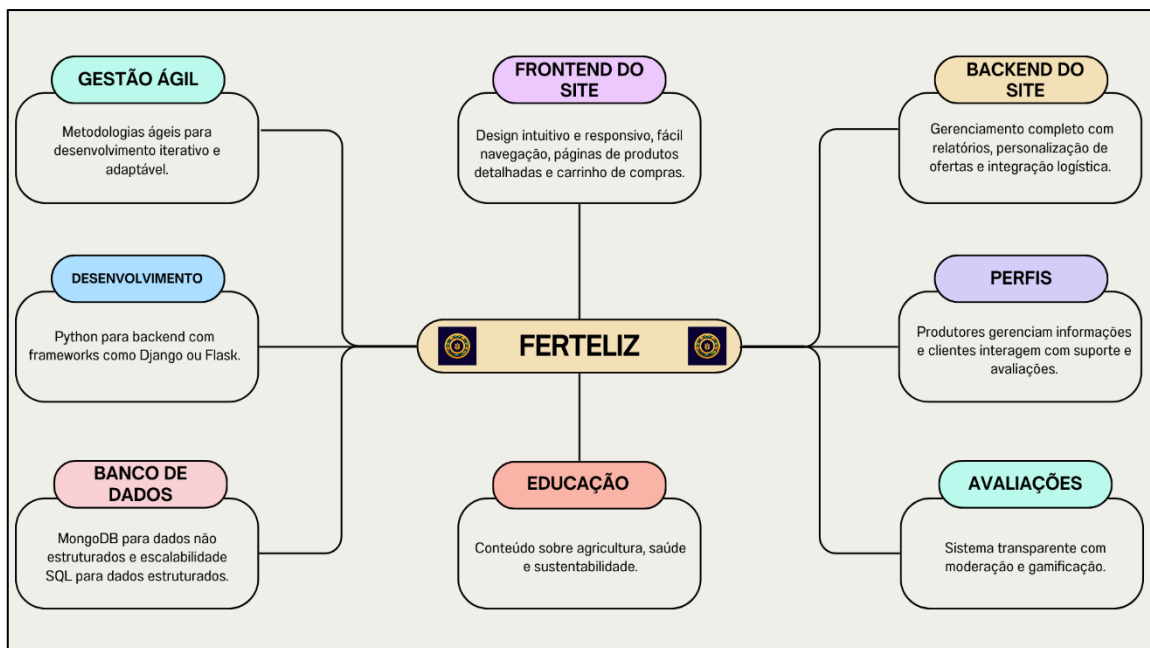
GESTÃO ÁGIL

Metodologias ágeis para desenvolvimento iterativo e adaptável.

FRONTEND DO SITE

Design intuitivo e responsivo, fácil navegação, páginas de produtos detalhadas e carrinho de compras.

BACKEND DO SITE

Gerenciamento completo com relatórios, personalização de ofertas e integração logística.

DESENVOLVIMENTO

Python para backend com frameworks como Django ou Flask.

FERTELIZ

PERFIS

Produtores gerenciam informações e clientes interagem com suporte e avaliações.

BANCO DE DADOS

MongoDB para dados não estruturados e escalabilidade SQL para dados estruturados.

EDUCAÇÃO

Conteúdo sobre agricultura, saúde e sustentabilidade.

AVALIAÇÕES

Sistema transparente com moderação e gamificação.